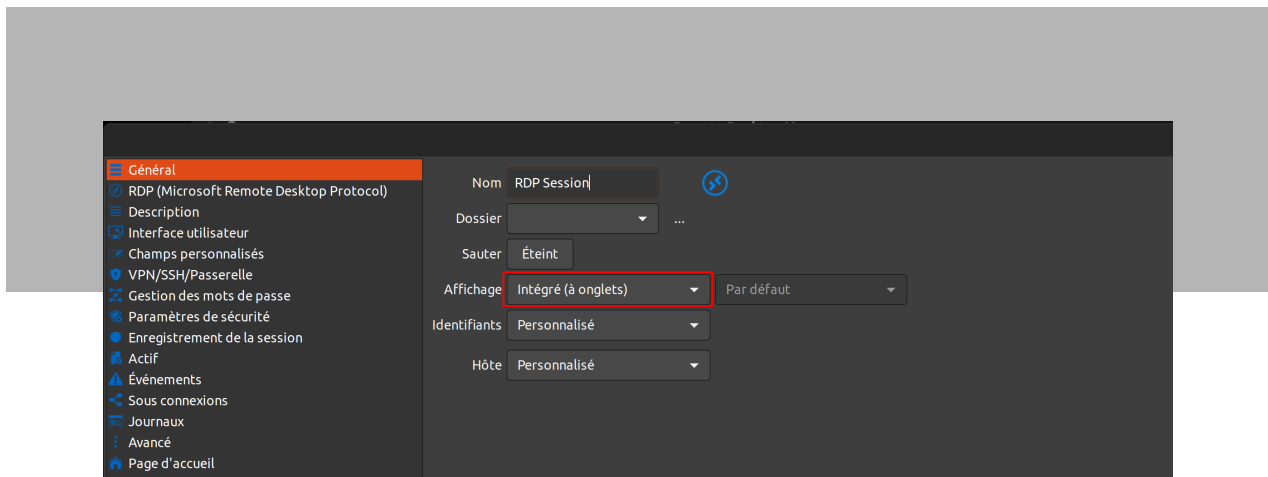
Général
RDP (Microsoft Remote Desktop Protocol)
Description
Interface utilisateur
Champs personnalisés
VPN/SSH/Passerelle
Gestion des mots de passe
Paramètres de sécurité
Enregistrement de la session
Actif
Événements
Sous connexions
Journaux
Avancé
Page d'accueil

Nom RDP Session
Dossier ...
Sauter Éteint
Affichage Intégré (à onglets) Par défaut
Identifiants Personnalisé
Hôte Personnalisé